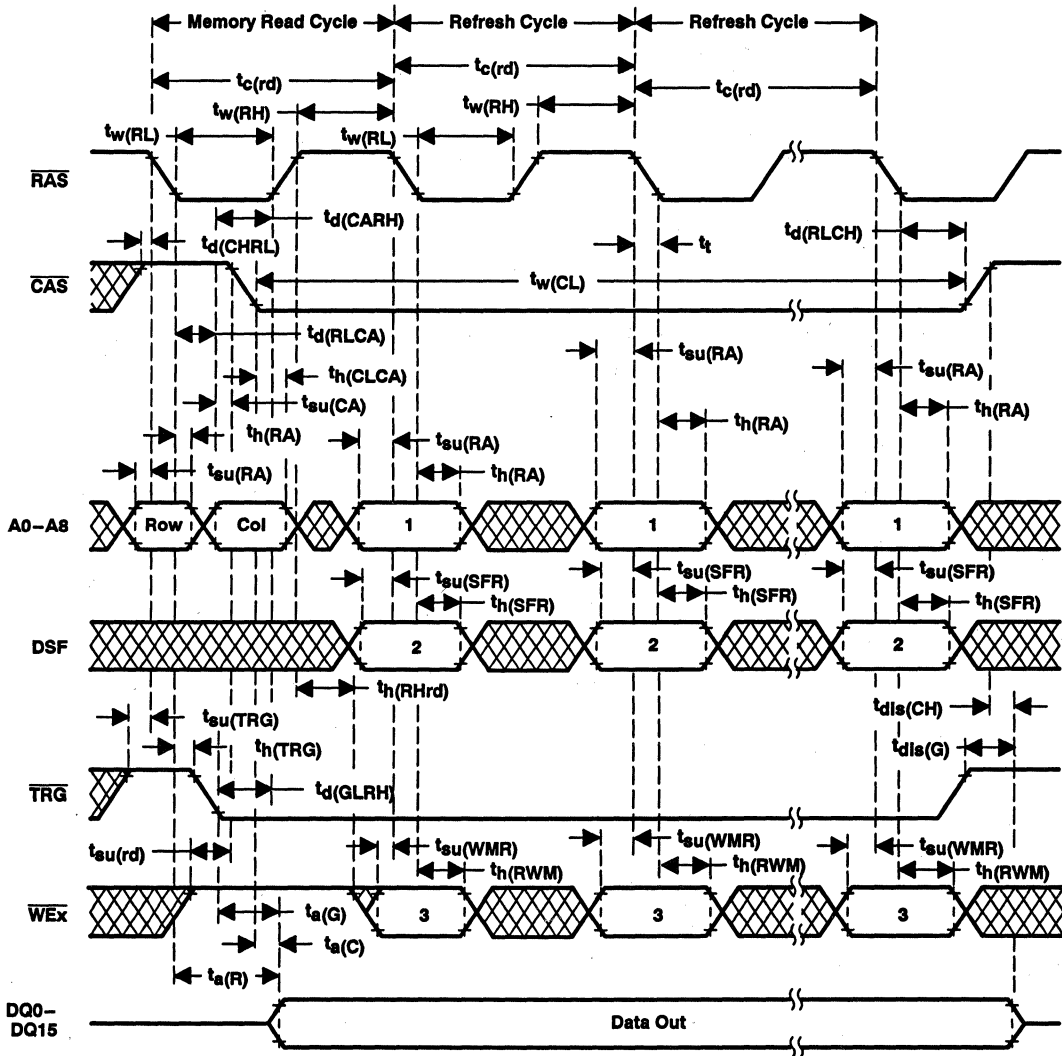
Memory Read Cycle
Refresh Cycle
Refresh Cycle
$t_{c(rd)}$
$t_{c(rd)}$
$t_{c(rd)}$
$t_{w(RH)}$
$t_{w(RH)}$
$t_{w(RL)}$
$t_{w(RL)}$
$\overline{RAS}$
$t_{d(CARH)}$
$t_{d(CHRL)}$
$t_t$
$t_{d(RLCH)}$
$\overline{CAS}$
$t_{w(CL)}$
$t_{d(RLCA)}$
$t_{su(RA)}$
$t_{su(RA)}$
$t_{h(CLCA)}$
$t_{su(CA)}$
$t_{h(RA)}$
$t_{h(RA)}$
$t_{h(RA)}$
$t_{su(RA)}$
$t_{su(RA)}$
$t_{h(RA)}$
A0–A8
Row
Col
1
1
1
$t_{su(SFR)}$
$t_{su(SFR)}$
$t_{su(SFR)}$
$t_{h(SFR)}$
$t_{h(SFR)}$
$t_{h(SFR)}$
DSF
2
2
2
$t_{h(RHrd)}$
$t_{dis(CH)}$
$t_{su(TRG)}$
$t_{dis(G)}$
$t_{h(TRG)}$
$\overline{TRG}$
$t_{d(GLRH)}$
$t_{su(rd)}$
$t_{su(WMR)}$
$t_{su(WMR)}$
$t_{su(WMR)}$
$t_{h(RWM)}$
$t_{h(RWM)}$
$t_{h(RWM)}$
$\overline{WEx}$
3
3
3
$t_{a(G)}$
$t_{a(C)}$
$t_{a(R)}$
DQ0–DQ15
Data Out